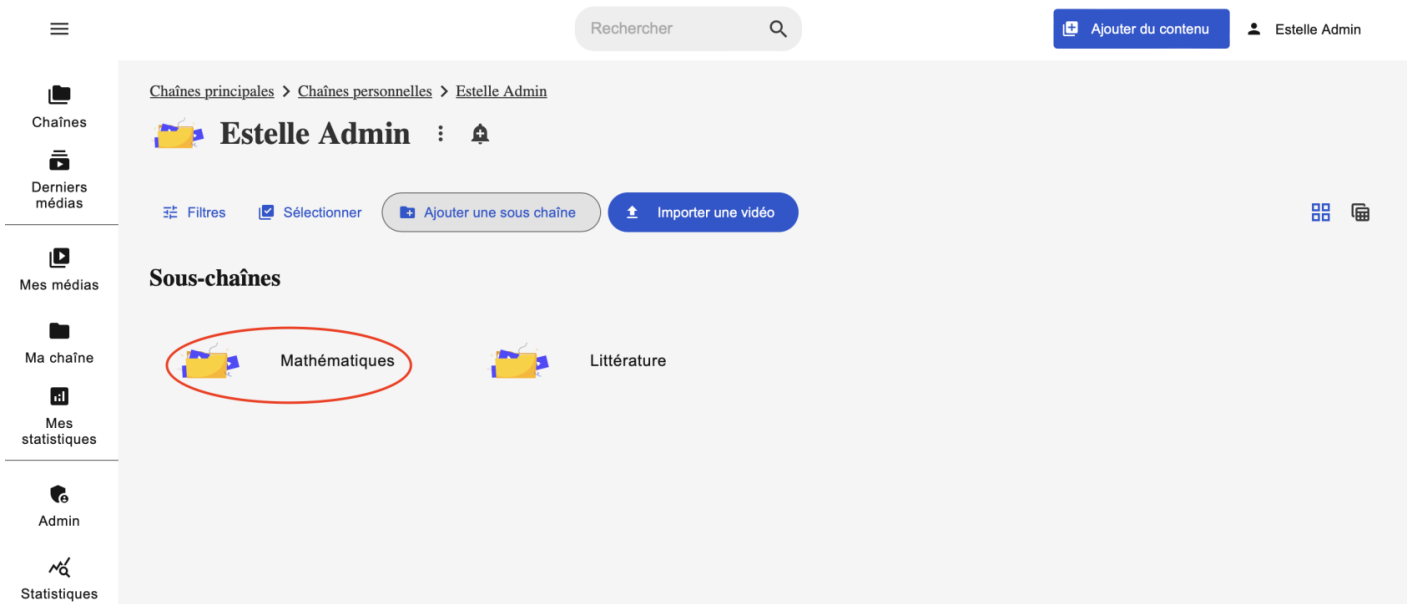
Rechercher

Ajouter du contenu

Estelle Admin

Chaînes

Derniers médias

Mes médias

Ma chaîne

Mes statistiques

Admin

Statistiques

Chaînes principales > Chaînes personnelles > Estelle Admin

Estelle Admin

Filtres

Sélectionner

Ajouter une sous chaîne

Importer une vidéo

Sous-chaînes

Mathématiques

Littérature